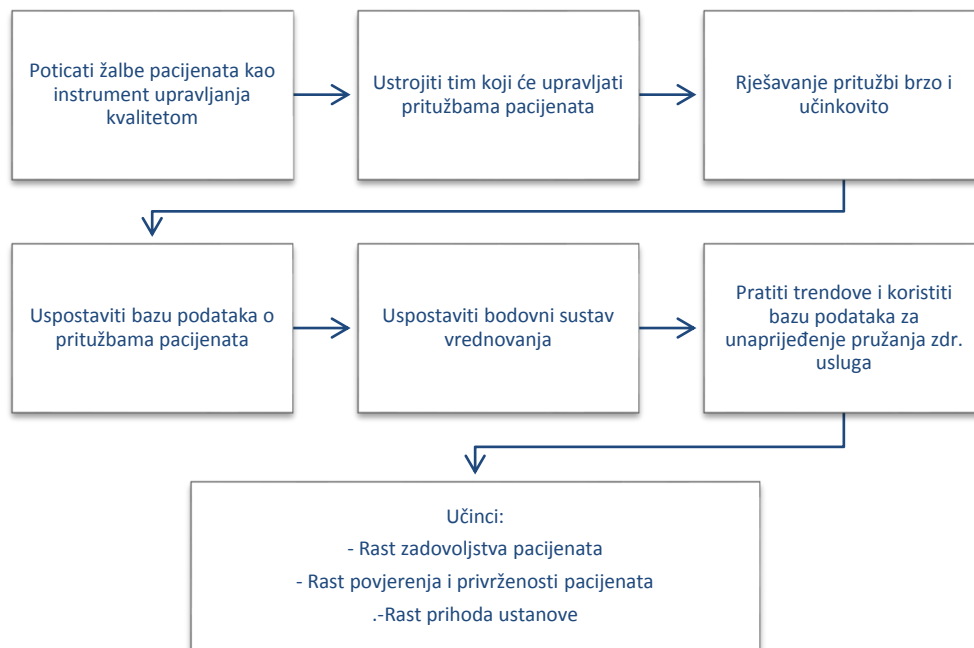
Poticati žalbe pacijenata kao instrument upravljanja kvalitetom

Ustrojiti tim koji će upravljati pritužbama pacijenata

Rješavanje pritužbi brzo i učinkovito

Uspostaviti bazu podataka o pritužbama pacijenata

Uspostaviti bodovni sustav vrednovanja

Pratiti trendove i koristiti bazu podataka za unaprijeđenje pružanja zdr. usluga

Učinci:
- Rast zadovoljstva pacijenata
- Rast povjerenja i privrženosti pacijenata
.-Rast prihoda ustanove